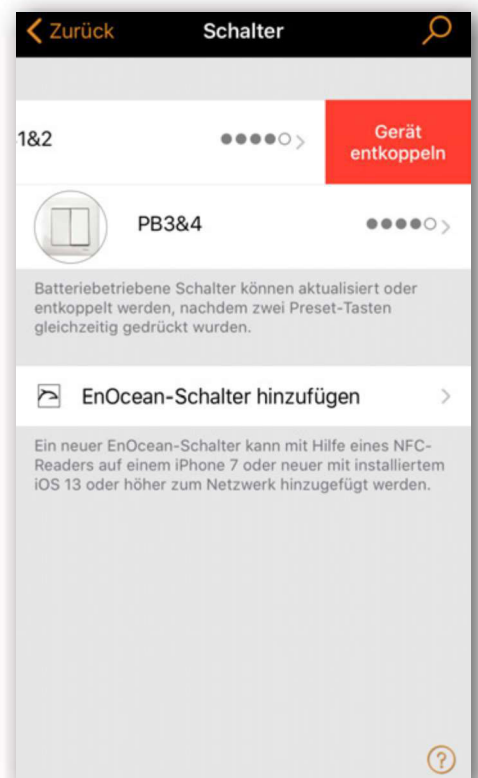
Zurück Schalter

1&2

Gerät entkoppeln

PB3&4

Batteriebetriebene Schalter können aktualisiert oder entkoppelt werden, nachdem zwei Preset-Tasten gleichzeitig gedrückt wurden.

EnOcean-Schalter hinzufügen

Ein neuer EnOcean-Schalter kann mit Hilfe eines NFC-Readers auf einem iPhone 7 oder neuer mit installiertem iOS 13 oder höher zum Netzwerk hinzugefügt werden.

?